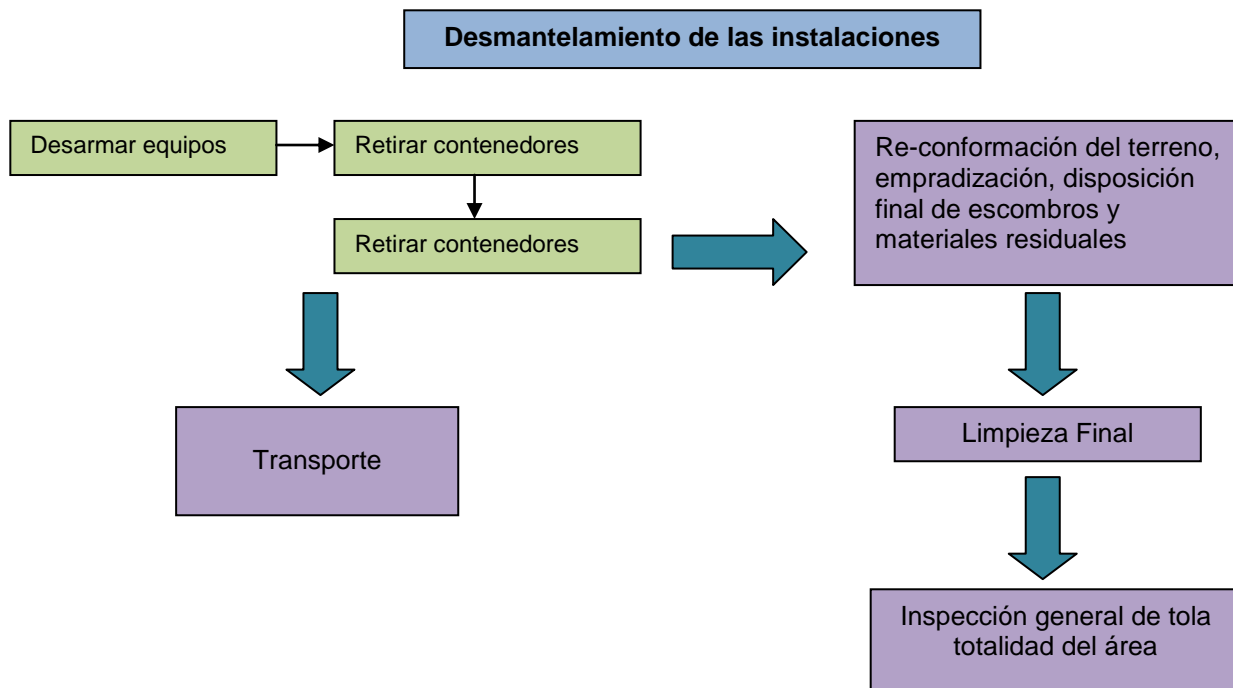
Desmantelamiento de las instalaciones

Desarmar equipos

Retirar contenedores

Retirar contenedores

Transporte

Re-conformación del terreno, empradización, disposición final de escombros y materiales residuales

Limpieza Final

Inspección general de tola totalidad del área